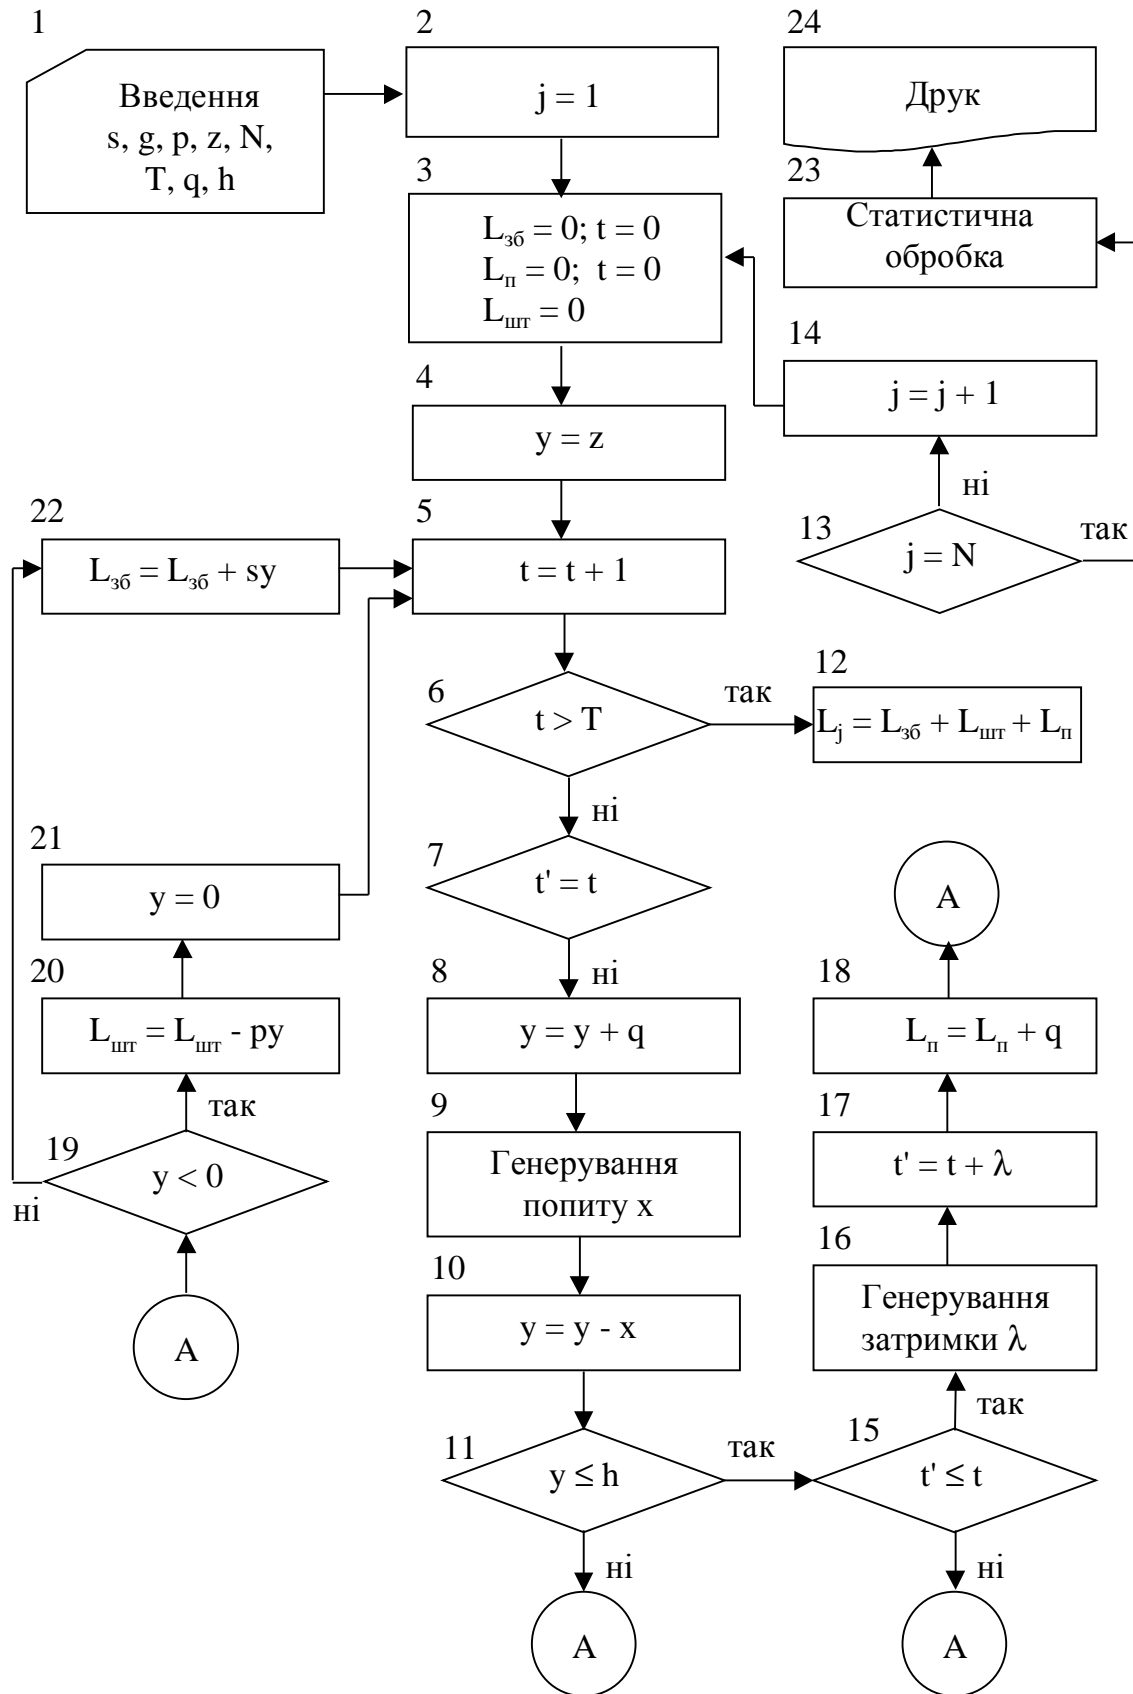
1
Введення s, g, p, z, N, T, q, h

2
j = 1

24
Друк

3
$L_{зб} = 0$; t = 0
$L_{п} = 0$; t = 0
$L_{шт} = 0$

23
Статистична обробка

14
j = j + 1

4
y = z

ні

13
j = N
так

22
$L_{зб} = L_{зб} + sy$

5
t = t + 1

6
t > T
так

12
$L_j = L_{зб} + L_{шт} + L_{п}$

ні

21
y = 0

7
t' = t

A

ні

20
$L_{шт} = L_{шт} - py$

8
y = y + q

18
$L_{п} = L_{п} + q$

так

9
Генерування попиту x

17
t' = t + λ

19
y < 0
ні

16
Генерування затримки λ

A

10
y = y - x

так

11
y ≤ h
так

15
t' ≤ t

ні

ні

A

A